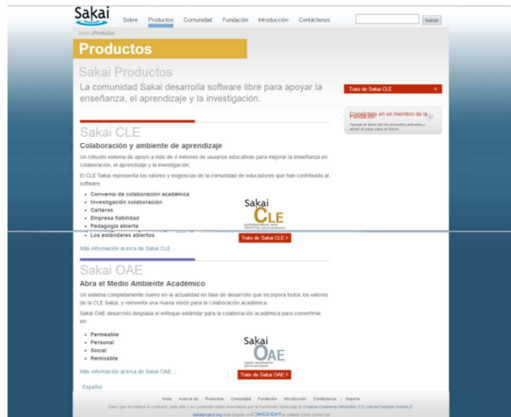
Sakai

Sobre Productos Comunidad Fundación Introducción Contáctenos

Buscar

Inicio » Productos

Productos

Sakai Productos

La comunidad Sakai desarrolla software libre para apoyar la enseñanza, el aprendizaje y la investigación.

Trate de Sakai CLE

Conviértase en un miembro de la Fundación

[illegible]

Sakai CLE

Colaboración y ambiente de aprendizaje

Un robusto sistema de apoyo a más de 4 millones de usuarios educativos para mejorar la enseñanza en colaboración, el aprendizaje y la investigación.

El CLE Sakai representa los valores y exigencias de la comunidad de educadores que han contribuido al software:

- Convenio de colaboración académica
- Investigación colaboración
- Carteras
- Empresa fiabilidad
- Pedagogía abierta
- Los estándares abiertos

Sakai CLE

Trate de Sakai CLE »

Más información acerca de Sakai CLE ...

Sakai OAE

Abra el Medio Ambiente Académico

Un sistema completamente nuevo en la actualidad en fase de desarrollo que incorpora todos los valores de la CLE Sakai, y reinventa una nueva visión para la colaboración académica.

Sakai OAE desarrollo desplaza el enfoque estándar para la colaboración académica para convertirse en:

- Permeable
- Personal
- Social
- Remixable

Sakai OAE

Trate de Sakai OAE »

Más información acerca de Sakai OAE ...

Español

Inicio Acerca de Productos Comunidad Fundación Introducción Contáctenos | Soporte

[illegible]